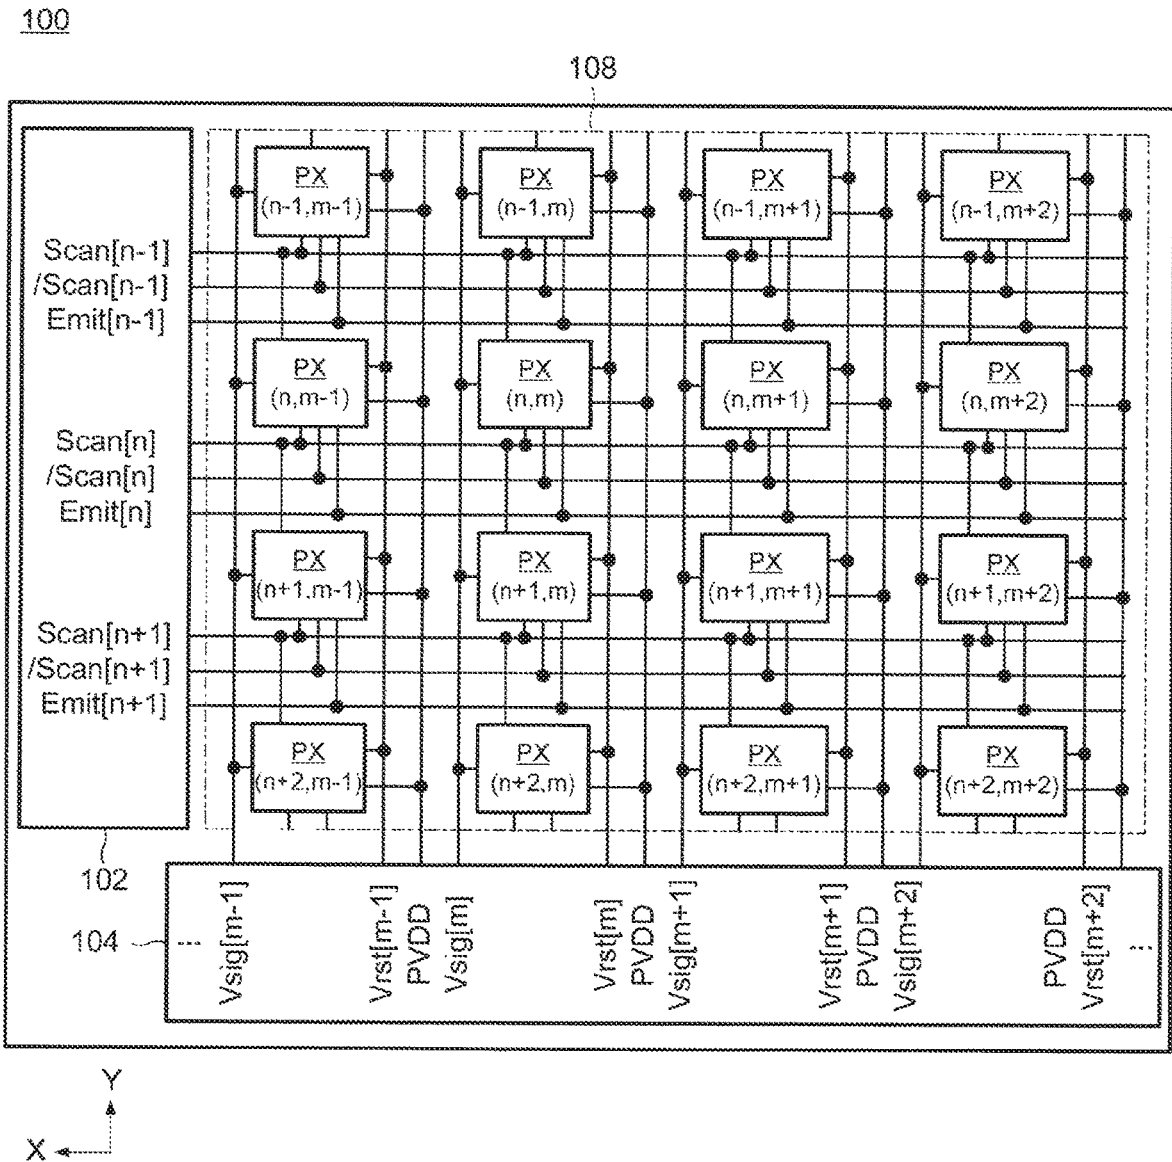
100

108

PX (n-1,m-1)
PX (n-1,m)
PX (n-1,m+1)
PX (n-1,m+2)

Scan[n-1]
/Scan[n-1]
Emit[n-1]

PX (n,m-1)
PX (n,m)
PX (n,m+1)
PX (n,m+2)

Scan[n]
/Scan[n]
Emit[n]

PX (n+1,m-1)
PX (n+1,m)
PX (n+1,m+1)
PX (n+1,m+2)

Scan[n+1]
/Scan[n+1]
Emit[n+1]

PX (n+2,m-1)
PX (n+2,m)
PX (n+2,m+1)
PX (n+2,m+2)

102

104

Vsig[m-1]
Vrst[m-1]
PVDD
Vsig[m]
Vrst[m]
PVDD
Vsig[m+1]
Vrst[m+1]
PVDD
Vsig[m+2]
PVDD
Vrst[m+2]

Y
X